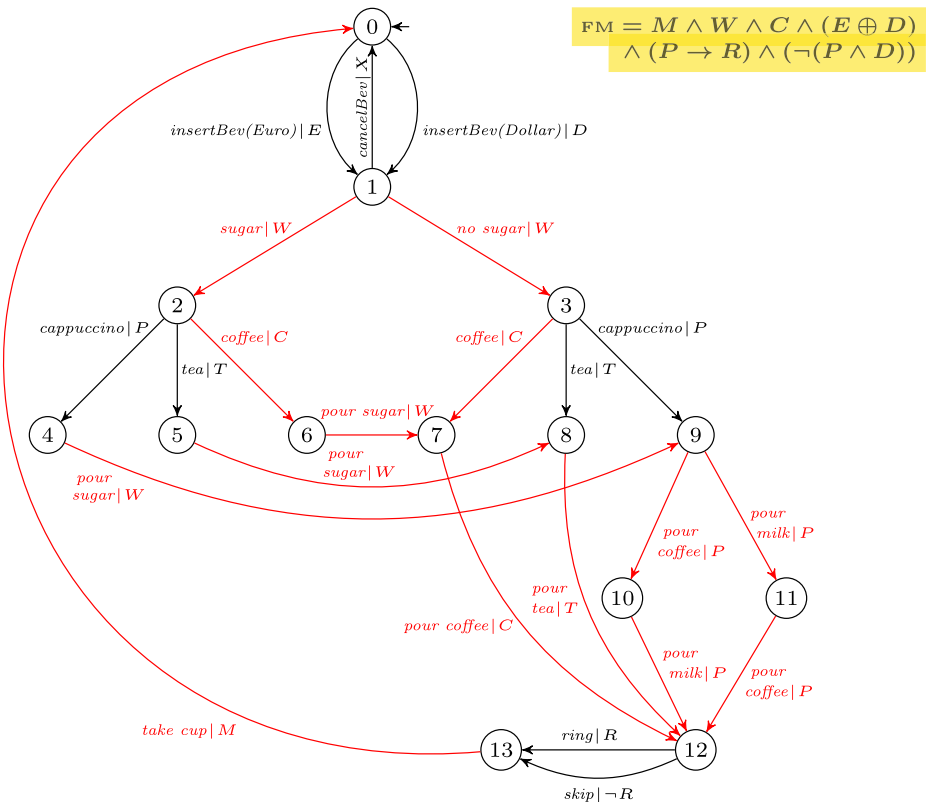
$\text{FM} = M \wedge W \wedge C \wedge (E \oplus D)$
$\wedge (P \rightarrow R) \wedge (\neg(P \wedge D))$

0

$insertBev(Euro) \,|\, E$

$cancelBev \,|\, X$

$insertBev(Dollar) \,|\, D$

1

$sugar \,|\, W$

$no\ sugar \,|\, W$

2

3

$cappuccino \,|\, P$

$tea \,|\, T$

$coffee \,|\, C$

$coffee \,|\, C$

$tea \,|\, T$

$cappuccino \,|\, P$

4

5

6

$pour\ sugar \,|\, W$

7

8

9

$pour$
$sugar \,|\, W$

$pour$
$sugar \,|\, W$

$pour$
$coffee \,|\, P$

$pour$
$milk \,|\, P$

10

11

$pour$
$tea \,|\, T$

$pour\ coffee \,|\, C$

$pour$
$milk \,|\, P$

$pour$
$coffee \,|\, P$

$take\ cup \,|\, M$

$ring \,|\, R$

13

12

$skip \,|\, \neg R$